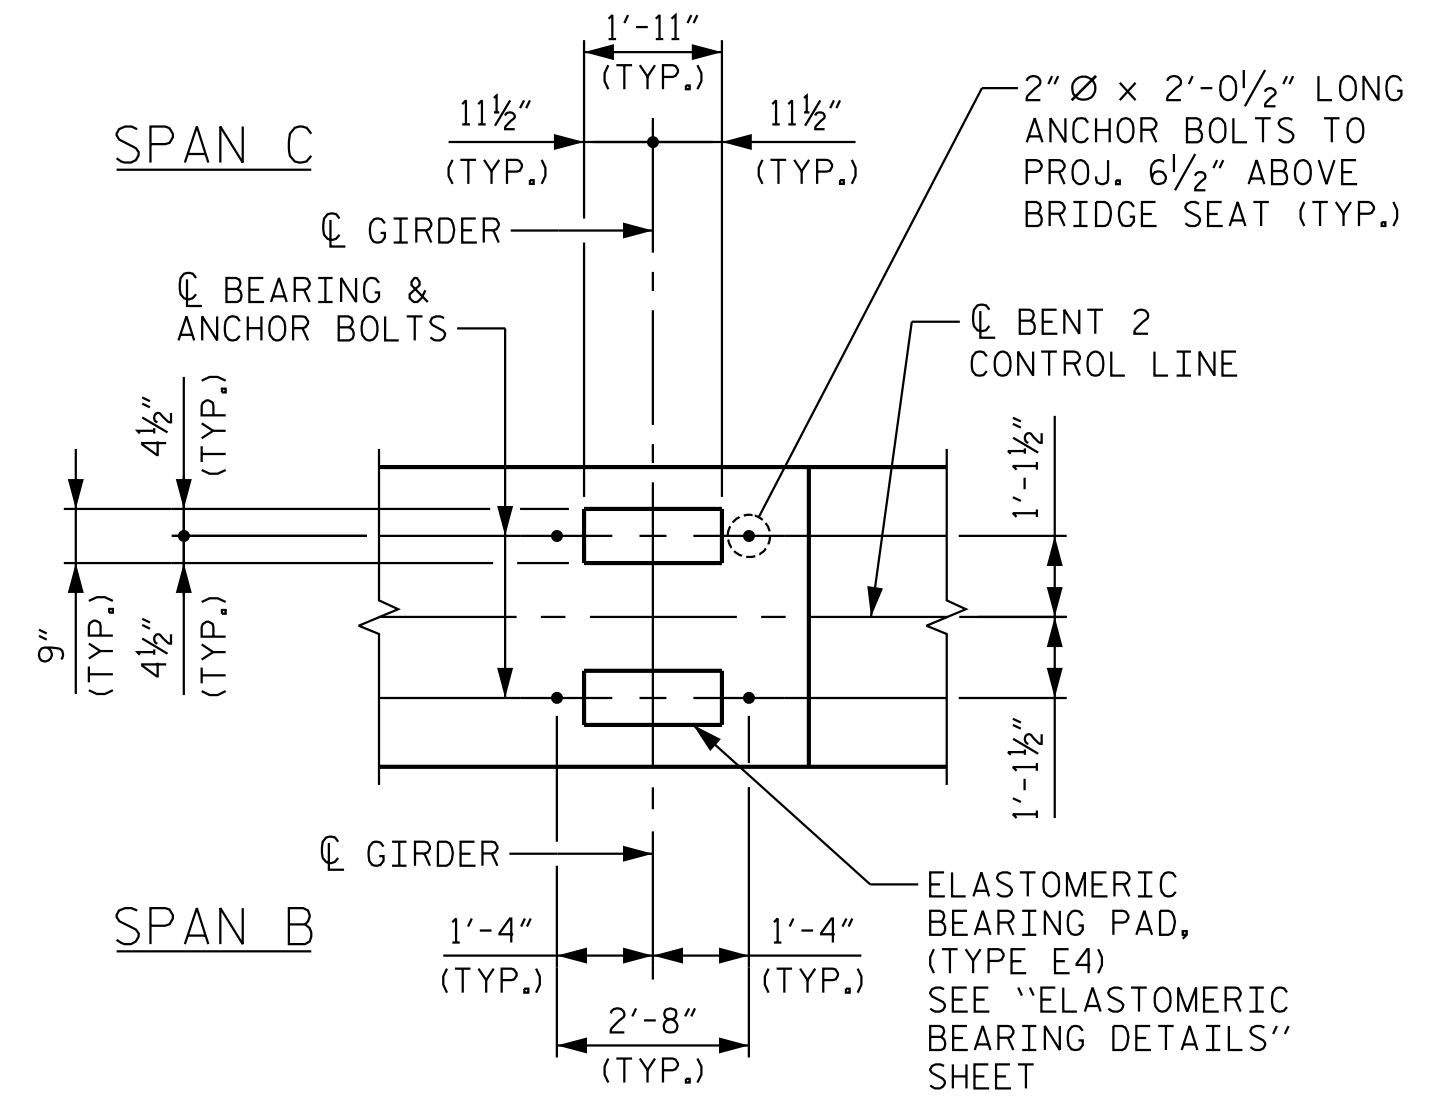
1′-11″
(TYP.)

SPAN C

11½″
(TYP.)

11½″
(TYP.)

2″ Ø × 2′-0½″ LONG ANCHOR BOLTS TO PROJ. 6½″ ABOVE BRIDGE SEAT (TYP.)

℄ GIRDER

℄ BEARING & ANCHOR BOLTS

℄ BENT 2 CONTROL LINE

4½″ (TYP.)

9″ (TYP.)

4½″ (TYP.)

1′-1½″

1′-1½″

℄ GIRDER

SPAN B

1′-4″
(TYP.)

1′-4″
(TYP.)

2′-8″
(TYP.)

ELASTOMERIC BEARING PAD, (TYPE E4) SEE "ELASTOMERIC BEARING DETAILS" SHEET